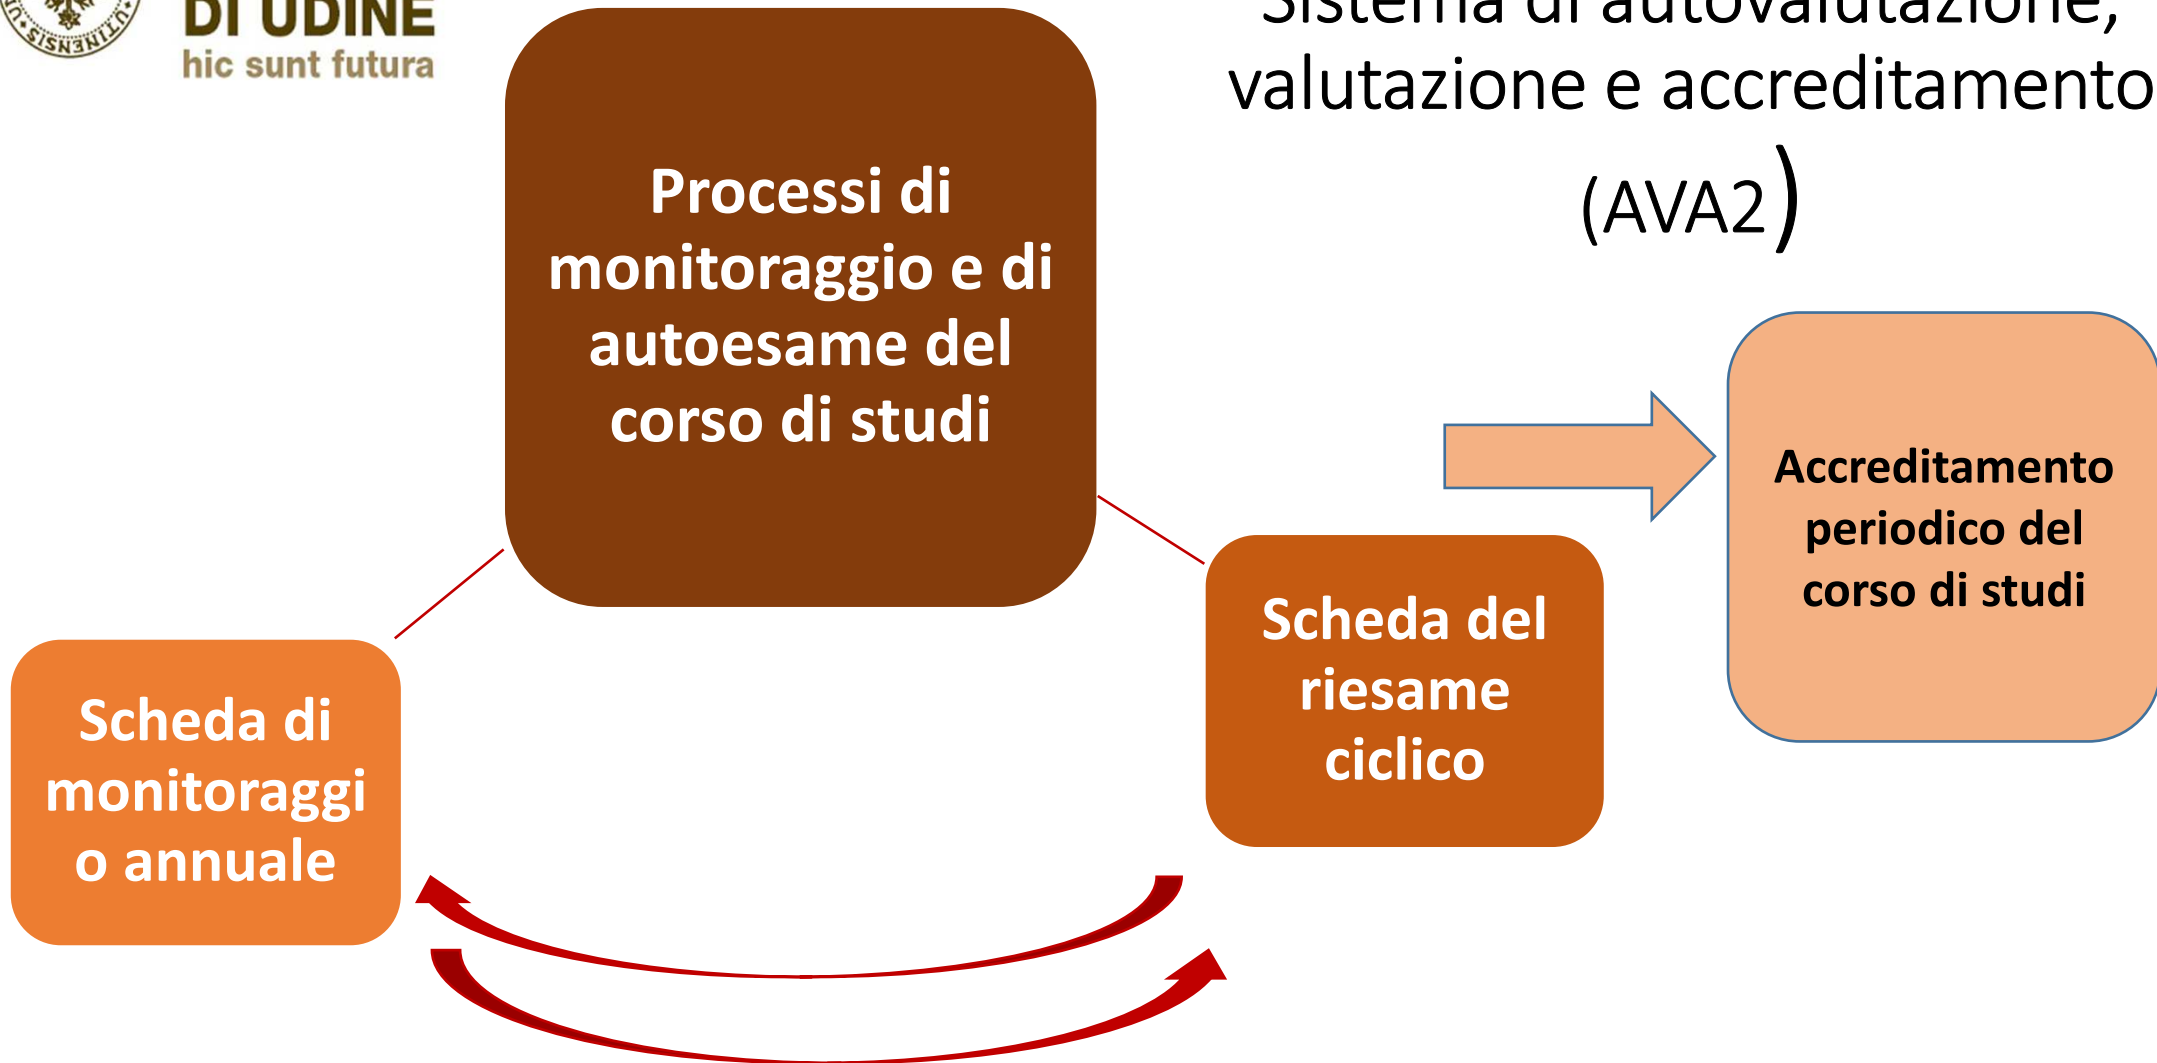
DI UDINE
hic sunt futura

Sistema di autovalutazione, valutazione e accreditamento (AVA2)

Processi di monitoraggio e di autoesame del corso di studi

Accreditamento periodico del corso di studi

Scheda del riesame ciclico

Scheda di monitoraggio annuale